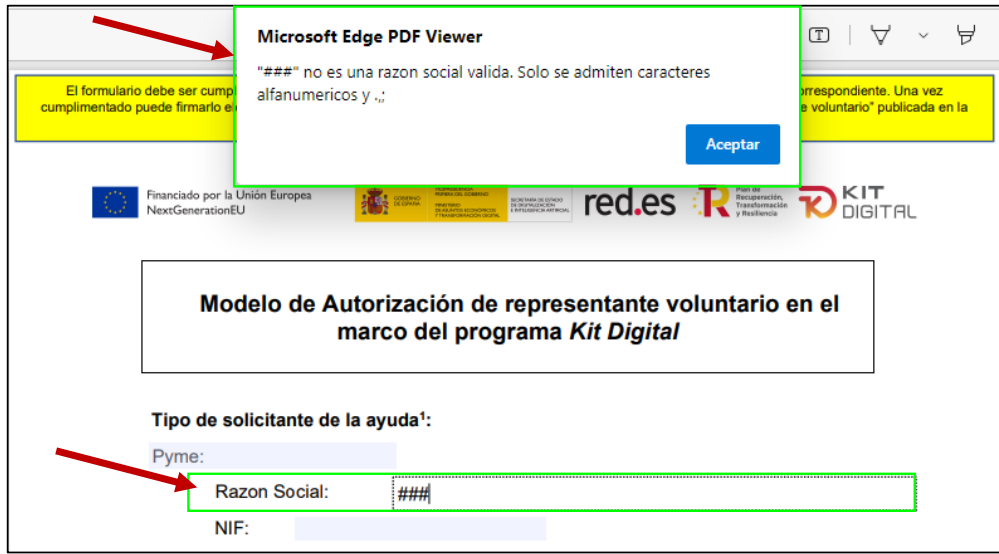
Microsoft Edge PDF Viewer

"###" no es una razon social valida. Solo se admiten caracteres alfanumericos y .,;

Aceptar

El formulario debe ser cump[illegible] correspondiente. Una vez cumplimentado puede firmarlo e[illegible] e voluntario" publicada en la

Financiado por la Unión Europea NextGenerationEU

GOBIERNO DE ESPAÑA

VICEPRESIDENCIA PRIMERA DEL GOBIERNO MINISTERIO DE ASUNTOS ECONÓMICOS Y TRANSFORMACIÓN DIGITAL

SECRETARÍA DE ESTADO DE DIGITALIZACIÓN E INTELIGENCIA ARTIFICIAL

red.es

Plan de Recuperación, Transformación y Resiliencia

KIT DIGITAL

Modelo de Autorización de representante voluntario en el marco del programa *Kit Digital*

Tipo de solicitante de la ayuda$^1$:

Pyme:

Razon Social: ###

NIF: